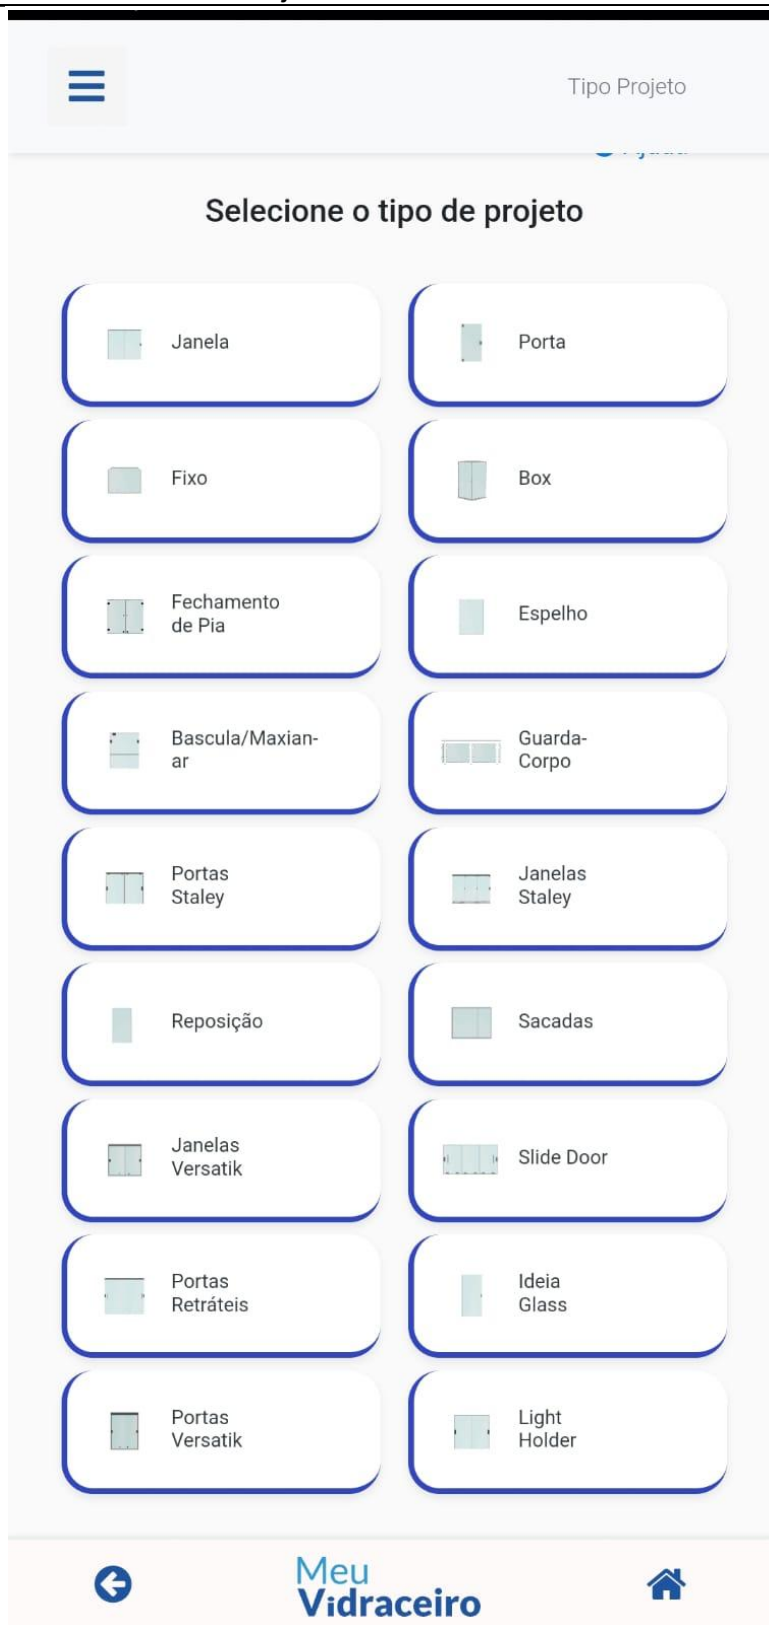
Tipo Projeto

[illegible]

Selecione o tipo de projeto

Janela

Porta

Fixo

Box

Fechamento de Pia

Espelho

Bascula/Maxianar

Guarda-Corpo

Portas Staley

Janelas Staley

Reposição

Sacadas

Janelas Versatik

Slide Door

Portas Retráteis

Ideia Glass

Portas Versatik

Light Holder

Meu Vidraceiro